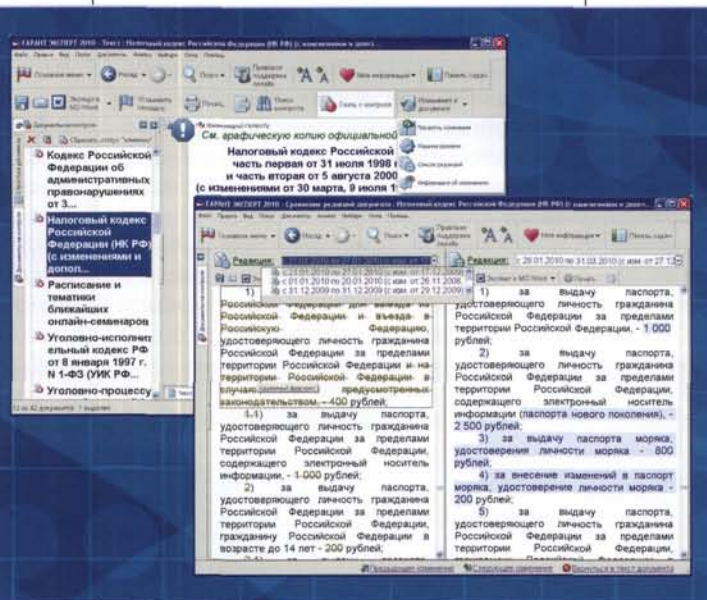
ГАРАНТ ЭКСПЕРТ 2010 - Текст : Налоговый кодекс Российской Федерации (НК РФ) (с изменениями и допол...

Основное меню · Назад · Поиск · Правовая поддержка онлайн · Моя информация · Панель задач

Печать · Поиск вопроса · Связь с контекстом · Изменения в документе

Документы/Список · Сбросить статус "Новые"

Кодекс Российской Федерации об административных правонарушениях от 3...

Налоговый кодекс Российской Федерации (НК РФ) (с изменениями и допол...

Расписание и тематики ближайших онлайн-семинаров

Уголовно-исполнительный кодекс РФ от 8 января 1997 г. N 1-ФЗ (УИК РФ...

Уголовно-процессу...

12 из 42 документов · 1 выделен

См. графическую копию официальной

Налоговый кодекс Российской часть первая от 31 июля 1998 и часть вторая от 5 августа 2000 (с изменениями от 30 марта, 9 июля 1

Сравнить изменения · Наши редакции · Список редакций · Информация об изменении

ГАРАНТ ЭКСПЕРТ 2010 - Сравнение редакций документа : Налоговый кодекс Российской Федерации (НК РФ) (с изменениями и допол...

Основное меню · Назад · Поиск · Правовая поддержка онлайн · Моя информация · Панель задач

Редакция: с 01.01.2010 по 27.01.2010 (с изм. от 1...

Редакция: с 28.01.2010 по 31.03.2010 (с изм. от 27.1...

с 28.01.2010 по 27.01.2010 (с изм. от 17.12.2009)
с 01.01.2010 по 20.01.2010 (с изм. от 26.11.2008)
с 01.12.2009 по 31.12.2009 (с изм. от 29.12.2009)

Экспорт в MS Word · Печать

1) за выдачу паспорта гражданина Российской Федерации для выезда из Российской Федерации и въезда в Российскую Федерацию, удостоверяющего личность гражданина Российской Федерации за пределами территории Российской Федерации и на территории Российской Федерации в случаях, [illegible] предусмотренных законодательством, - 400 рублей;

1.1) за выдачу паспорта, удостоверяющего личность гражданина Российской Федерации за пределами территории Российской Федерации, содержащего электронный носитель информации, - 1 000 рублей;

2) за выдачу паспорта, удостоверяющего личность гражданина Российской Федерации за пределами территории Российской Федерации, гражданину Российской Федерации в возрасте до 14 лет - 300 рублей;

1) за выдачу паспорта, удостоверяющего личность гражданина Российской Федерации за пределами территории Российской Федерации, - 1 000 рублей;

2) за выдачу паспорта, удостоверяющего личность гражданина Российской Федерации за пределами территории Российской Федерации, содержащего электронный носитель информации (паспорта нового поколения), - 2 500 рублей;

3) за выдачу паспорта моряка, удостоверения личности моряка - 800 рублей;

4) за внесение изменений в паспорт моряка, удостоверение личности моряка - 200 рублей;

5) за выдачу паспорта, удостоверяющего личность гражданина Российской Федерации за пределами территории Российской Федерации,

Предыдущее изменение · Следующее изменение · Вернуться в текст документа